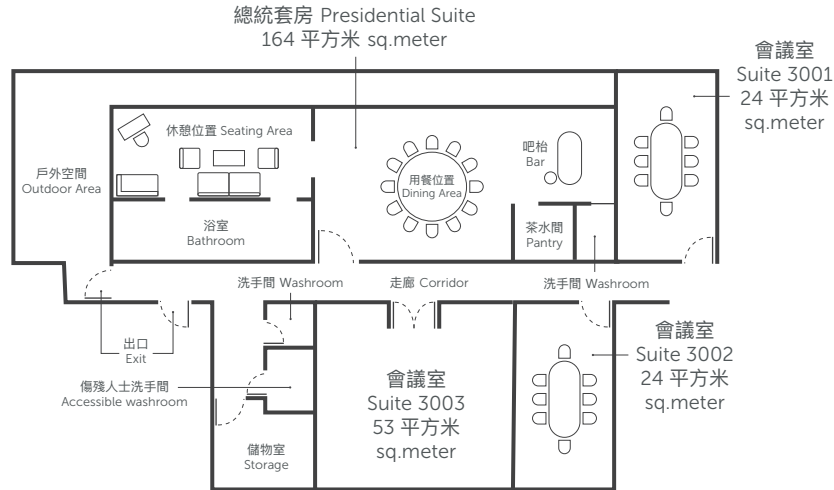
總統套房 Presidential Suite
164 平方米 sq.meter

會議室
Suite 3001
24 平方米
sq.meter

休憩位置 Seating Area

戶外空間
Outdoor Area

用餐位置
Dining Area

吧枱
Bar

浴室
Bathroom

茶水間
Pantry

洗手間 Washroom

走廊 Corridor

洗手間 Washroom

出口
Exit

會議室
Suite 3002
24 平方米
sq.meter

傷殘人士洗手間
Accessible washroom

會議室
Suite 3003
53 平方米
sq.meter

儲物室
Storage